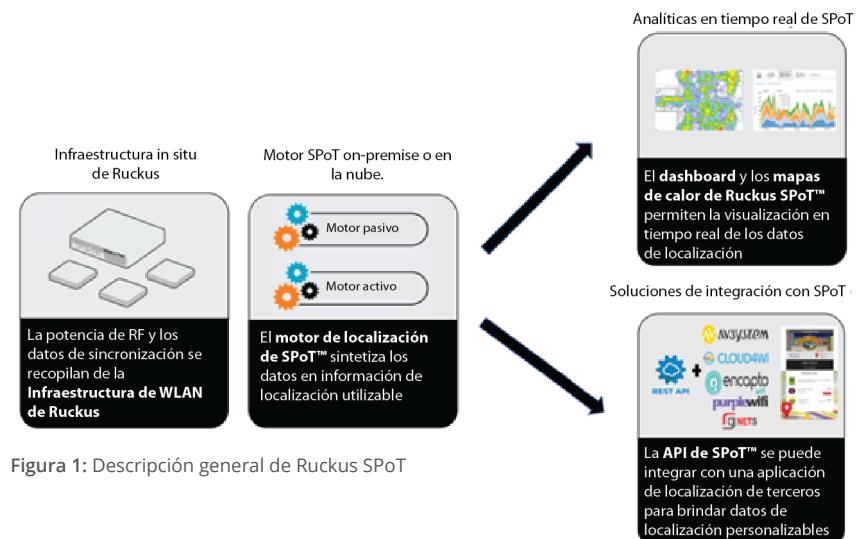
Infraestructura in situ de Ruckus

La potencia de RF y los datos de sincronización se recopilan de la **Infraestructura de WLAN de Ruckus**

Motor SPoT on-premise o en la nube.

Motor pasivo

Motor activo

El **motor de localización de SPoT™** sintetiza los datos en información de localización utilizable

Analíticas en tiempo real de SPoT

El **dashboard** y los **mapas de calor de Ruckus SPoT™** permiten la visualización en tiempo real de los datos de localización

Soluciones de integración con SPoT

REST API

+

AVASYSTEM

CLOUD4WI

encapto

purplewifi

NETS

La **API de SPoT™** se puede integrar con una aplicación de localización de terceros para brindar datos de localización personalizables

**Figura 1:** Descripción general de Ruckus SPoT